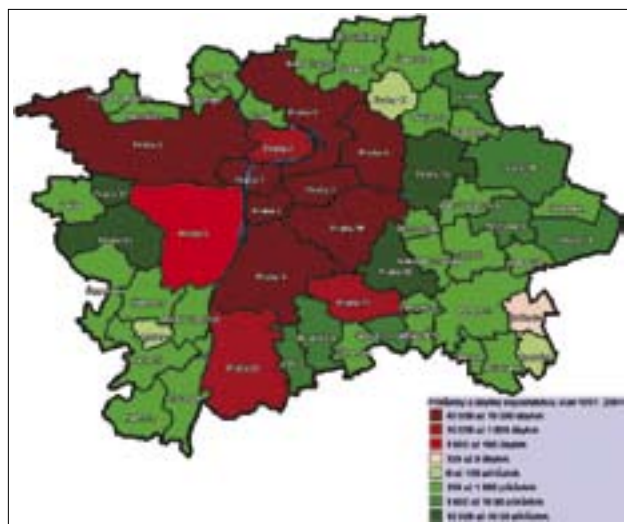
Praha 1
Praha 2
Praha 3
Praha 4
Praha 5
Praha 6
Praha 7
Praha 8
Praha 9
Praha 10
Praha 11
Praha 12
Praha 13

Přírůstky a úbytky obyvatelstva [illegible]
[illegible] úbytek
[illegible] úbytek
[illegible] úbytek
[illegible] úbytek
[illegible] přírůstek
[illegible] přírůstek
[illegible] přírůstek
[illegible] přírůstek